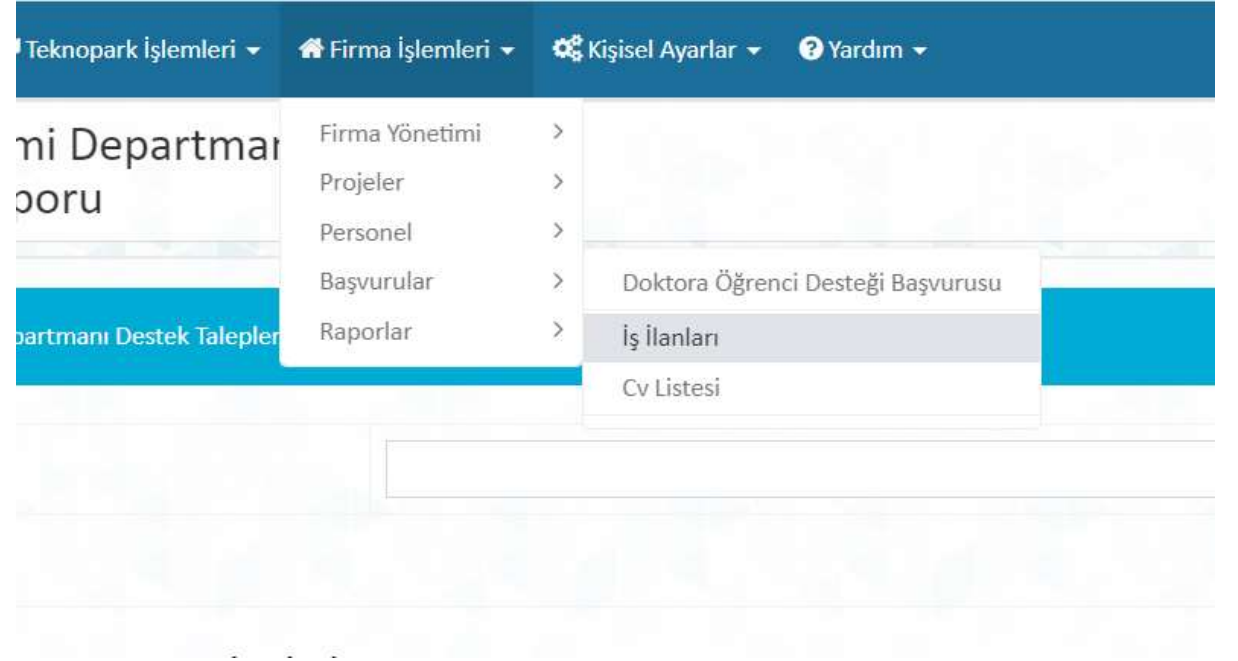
Teknopark İşlemleri ▾ Firma İşlemleri ▾ Kişisel Ayarlar ▾ Yardım ▾

mi Departman
poru

Firma Yönetimi >
Projeler >
Personel >
Başvurular >
Raporlar >

Doktora Öğrenci Desteği Başvurusu
İş İlanları
Cv Listesi

partmanı Destek Talepler